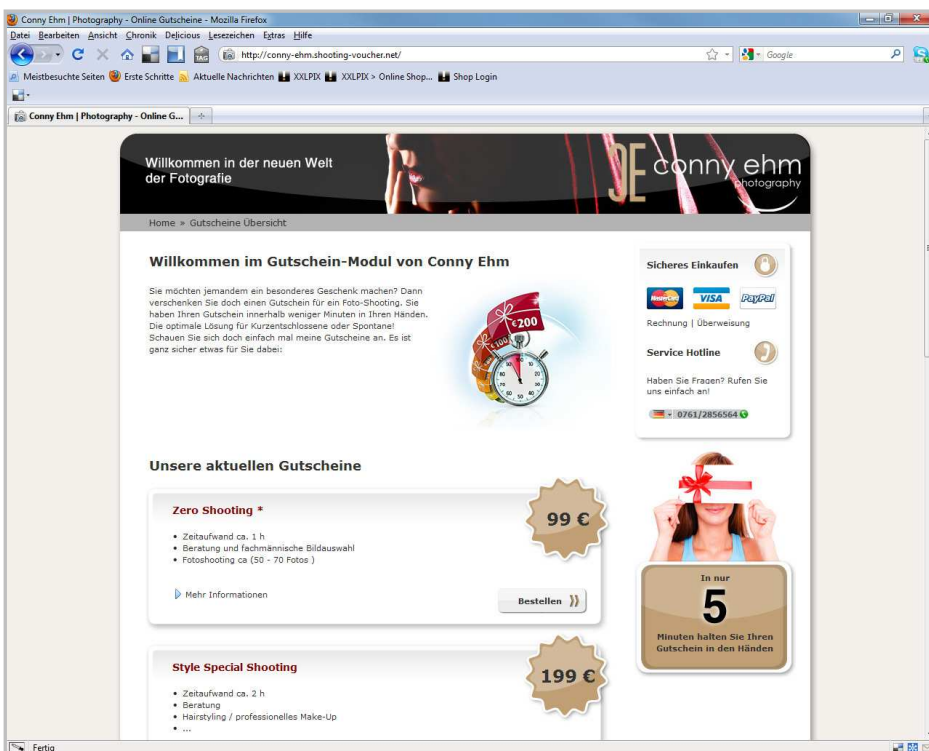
Conny Ehm | Photography - Online Gutscheine - Mozilla Firefox

Datei Bearbeiten Ansicht Chronik Delicious Lesezeichen Extras Hilfe

http://conny-ehm.shooting-voucher.net/

Google

Meistbesuchte Seiten Erste Schritte Aktuelle Nachrichten XXLPIX XXLPIX > Online Shop... Shop Login

Conny Ehm | Photography - Online G...

Willkommen in der neuen Welt der Fotografie

CE conny ehm photography

Home » Gutscheine Übersicht

Willkommen im Gutschein-Modul von Conny Ehm

Sie möchten jemandem ein besonderes Geschenk machen? Dann verschenken Sie doch einen Gutschein für ein Foto-Shooting. Sie haben Ihren Gutschein innerhalb weniger Minuten in Ihren Händen. Die optimale Lösung für Kurzentschlossene oder Spontane! Schauen Sie sich doch einfach mal meine Gutscheine an. Es ist ganz sicher etwas für Sie dabei:

€200

€100

Sicheres Einkaufen

MasterCard VISA PayPal

Rechnung | Überweisung

Service Hotline

Haben Sie Fragen? Rufen Sie uns einfach an!

0761/2856564

Unsere aktuellen Gutscheine

Zero Shooting *

99 €

• Zeitaufwand ca. 1 h
• Beratung und fachmännische Bildauswahl
• Fotoshooting ca (50 - 70 Fotos )

Mehr Informationen

Bestellen

In nur

5

Minuten halten Sie Ihren Gutschein in den Händen

Style Special Shooting

199 €

• Zeitaufwand ca. 2 h
• Beratung
• Hairstyling / professionelles Make-Up
• ...

Fertig